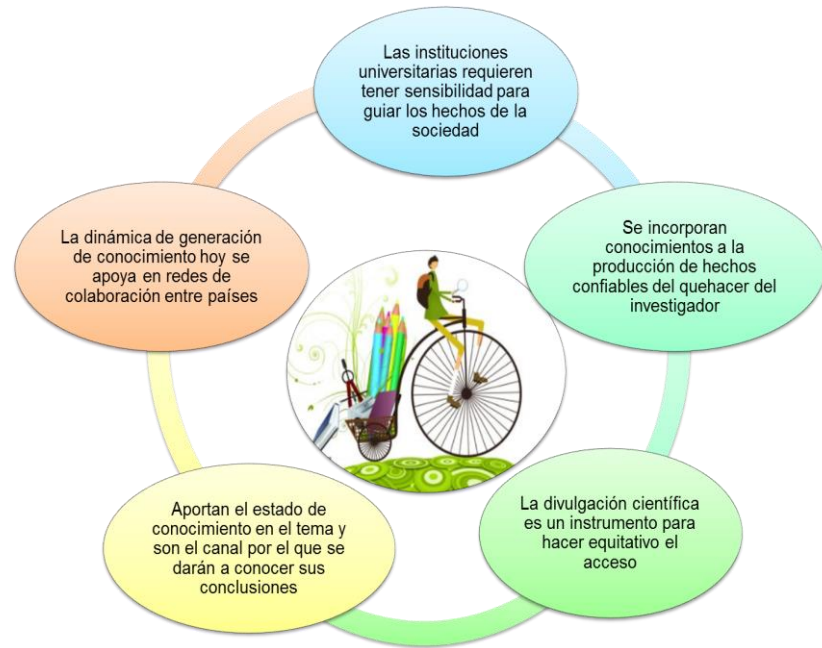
Las instituciones universitarias requieren tener sensibilidad para guiar los hechos de la sociedad

Se incorporan conocimientos a la producción de hechos confiables del quehacer del investigador

La divulgación científica es un instrumento para hacer equitativo el acceso

Aportan el estado de conocimiento en el tema y son el canal por el que se darán a conocer sus conclusiones

La dinámica de generación de conocimiento hoy se apoya en redes de colaboración entre países